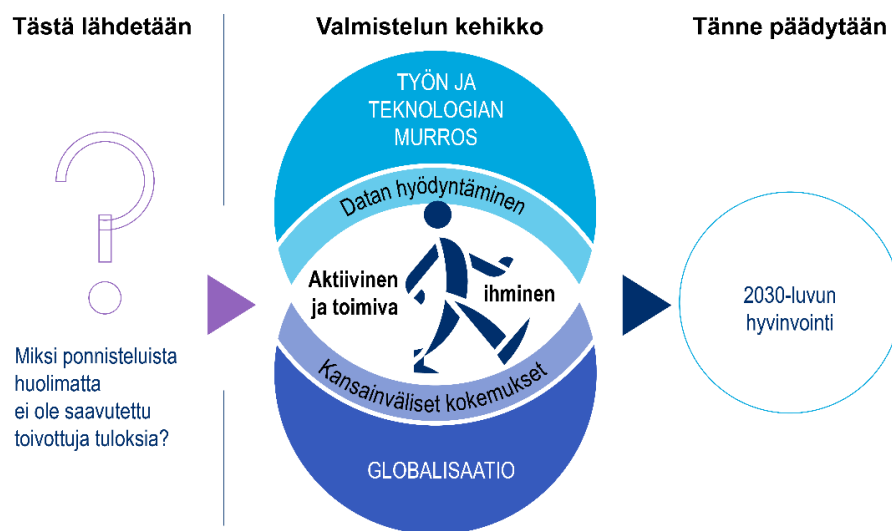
Tästä lähdetään

Valmistelun kehikko

Tänne päädytään

TYÖN JA TEKNOLOGIAN MURROS

Datan hyödyntäminen

Aktiivinen ja toimiva

ihminen

Kansainväliset kokemukset

GLOBALISAATIO

Miksi ponnisteluista huolimatta ei ole saavutettu toivottuja tuloksia?

2030-luvun hyvinvointi